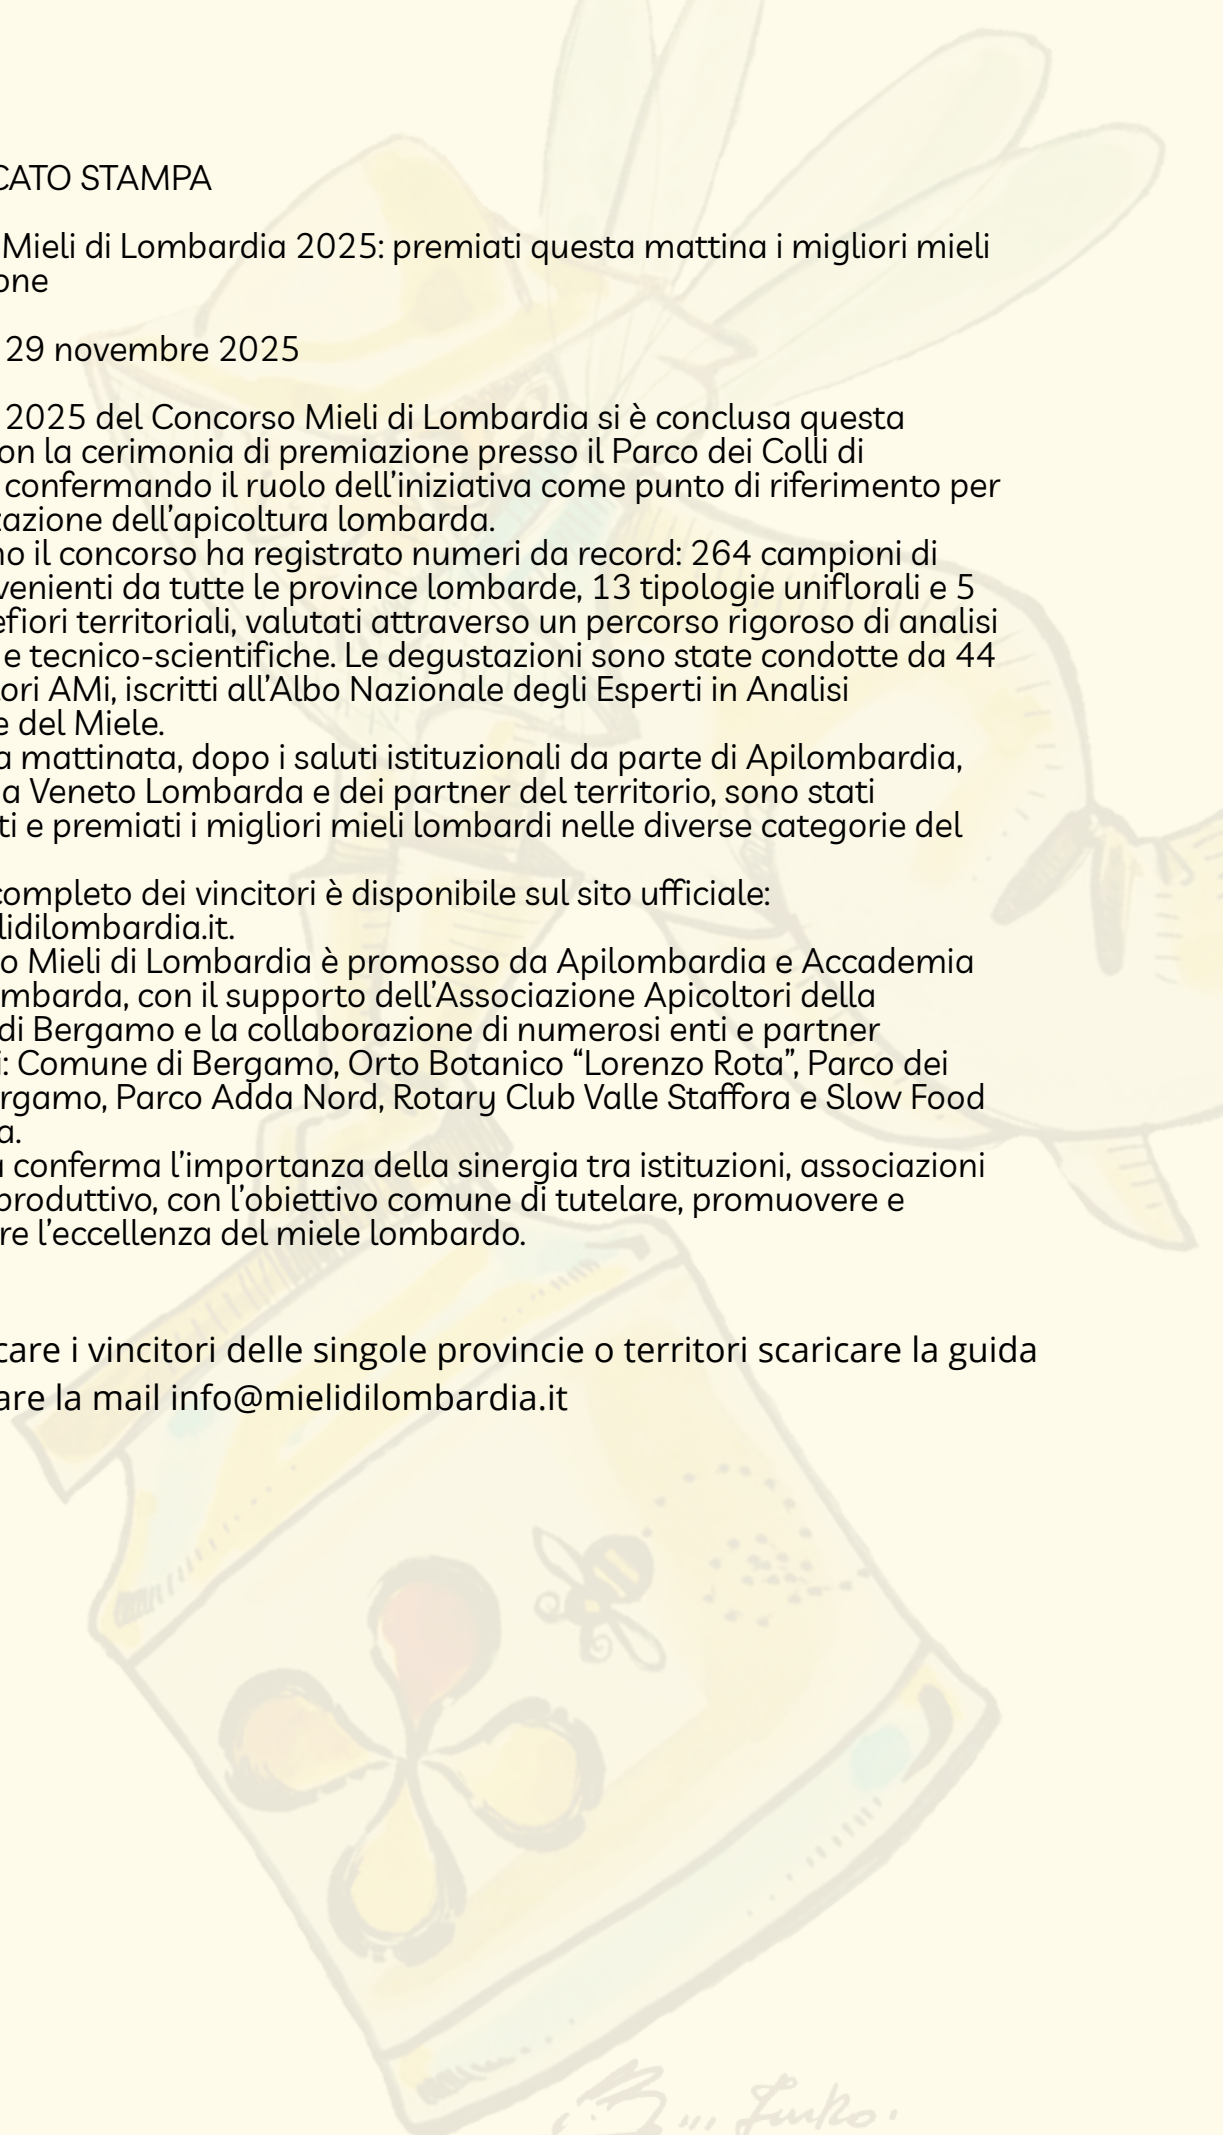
CATO STAMPA

Mieli di Lombardia 2025: premiati questa mattina i migliori mieli one

29 novembre 2025

2025 del Concorso Mieli di Lombardia si è conclusa questa on la cerimonia di premiazione presso il Parco dei Colli di confermando il ruolo dell'iniziativa come punto di riferimento per azione dell'apicoltura lombarda.
no il concorso ha registrato numeri da record: 264 campioni di venienti da tutte le province lombarde, 13 tipologie uniflorali e 5 efiori territoriali, valutati attraverso un percorso rigoroso di analisi e tecnico-scientifiche. Le degustazioni sono state condotte da 44 ori AMi, iscritti all'Albo Nazionale degli Esperti in Analisi e del Miele.
a mattinata, dopo i saluti istituzionali da parte di Apilombardia, a Veneto Lombarda e dei partner del territorio, sono stati ti e premiati i migliori mieli lombardi nelle diverse categorie del
completo dei vincitori è disponibile sul sito ufficiale: lidilombardia.it.
o Mieli di Lombardia è promosso da Apilombardia e Accademia mbarda, con il supporto dell'Associazione Apicoltori della di Bergamo e la collaborazione di numerosi enti e partner : Comune di Bergamo, Orto Botanico "Lorenzo Rota", Parco dei rgamo, Parco Adda Nord, Rotary Club Valle Staffora e Slow Food a.
conferma l'importanza della sinergia tra istituzioni, associazioni produttivo, con l'obiettivo comune di tutelare, promuovere e re l'eccellenza del miele lombardo.

care i vincitori delle singole provincie o territori scaricare la guida are la mail info@mielidilombardia.it

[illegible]